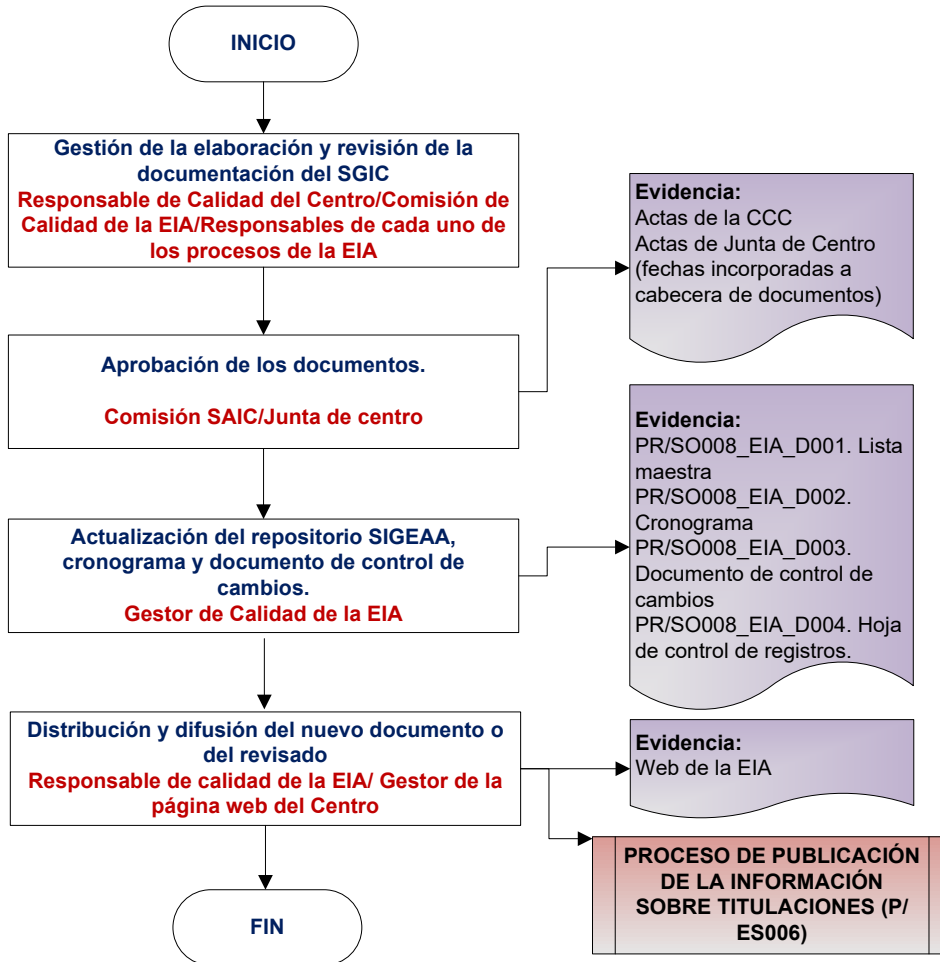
INICIO

Gestión de la elaboración y revisión de la documentación del SGIC
Responsable de Calidad del Centro/Comisión de Calidad de la EIA/Responsables de cada uno de los procesos de la EIA

Evidencia:
Actas de la CCC
Actas de Junta de Centro (fechas incorporadas a cabecera de documentos)

Aprobación de los documentos.

Comisión SAIC/Junta de centro

Evidencia:
PR/SO008_EIA_D001. Lista maestra
PR/SO008_EIA_D002. Cronograma
PR/SO008_EIA_D003. Documento de control de cambios
PR/SO008_EIA_D004. Hoja de control de registros.

Actualización del repositorio SIGEAA, cronograma y documento de control de cambios.
Gestor de Calidad de la EIA

Distribución y difusión del nuevo documento o del revisado
Responsable de calidad de la EIA/ Gestor de la página web del Centro

Evidencia:
Web de la EIA

PROCESO DE PUBLICACIÓN DE LA INFORMACIÓN SOBRE TITULACIONES (P/ ES006)

FIN